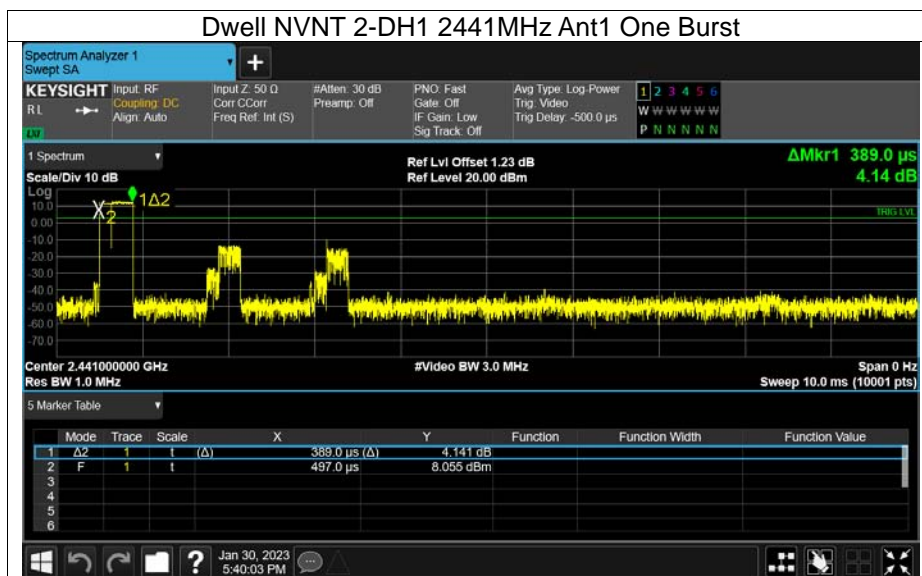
Dwell NVNT 2-DH1 2441MHz Ant1 One Burst

Spectrum Analyzer 1
Swept SA
+

KEYSIGHT Input: RF
RL Coupling: DC
Align: Auto
LXI

Input Z: 50 Ω
Corr CCorr
Freq Ref: Int (S)

#Atten: 30 dB
Preamp: Off

PNO: Fast
Gate: Off
IF Gain: Low
Sig Track: Off

Avg Type: Log-Power
Trig: Video
Trig Delay: -500.0 µs

1 2 3 4 5 6
W W W W W W
P N N N N N

1 Spectrum
Scale/Div 10 dB
Log

Ref Lvl Offset 1.23 dB
Ref Level 20.00 dBm

ΔMkr1 389.0 µs
4.14 dB

10.0
0.00
-10.0
-20.0
-30.0
-40.0
-50.0
-60.0
-70.0

X2
1Δ2
TRIG LVL

Center 2.441000000 GHz
Res BW 1.0 MHz

#Video BW 3.0 MHz

Span 0 Hz
Sweep 10.0 ms (10001 pts)

5 Marker Table

| | Mode | Trace | Scale | X | Y | Function | Function Width | Function Value |
|---|---|---|---|---|---|---|---|---|
| 1 | Δ2 | 1 | t | (Δ) 389.0 µs (Δ) | 4.141 dB | | | |
| 2 | F | 1 | t | 497.0 µs | 8.055 dBm | | | |
| 3 | | | | | | | | |
| 4 | | | | | | | | |
| 5 | | | | | | | | |
| 6 | | | | | | | | |

?
Jan 30, 2023
5:40:03 PM